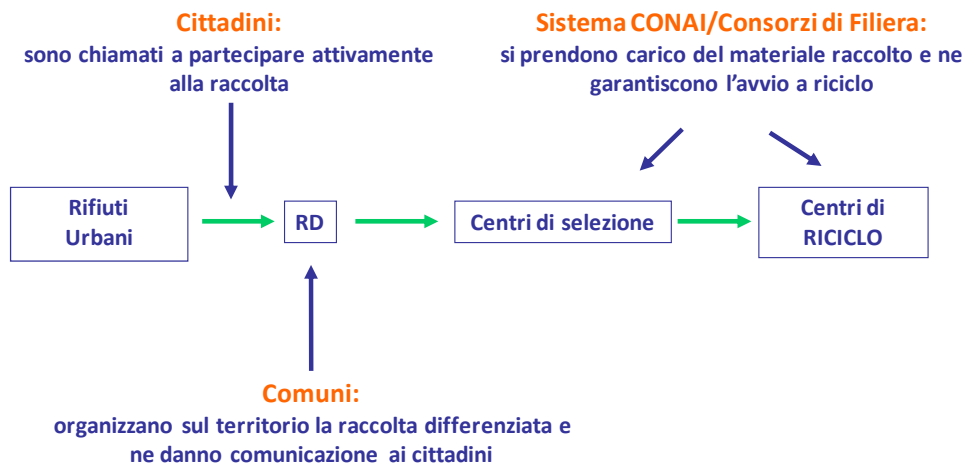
Cittadini:
sono chiamati a partecipare attivamente alla raccolta

Sistema CONAI/Consorzi di Filiera:
si prendono carico del materiale raccolto e ne garantiscono l'avvio a riciclo

Rifiuti Urbani

RD

Centri di selezione

Centri di RICICLO

Comuni:
organizzano sul territorio la raccolta differenziata e ne danno comunicazione ai cittadini